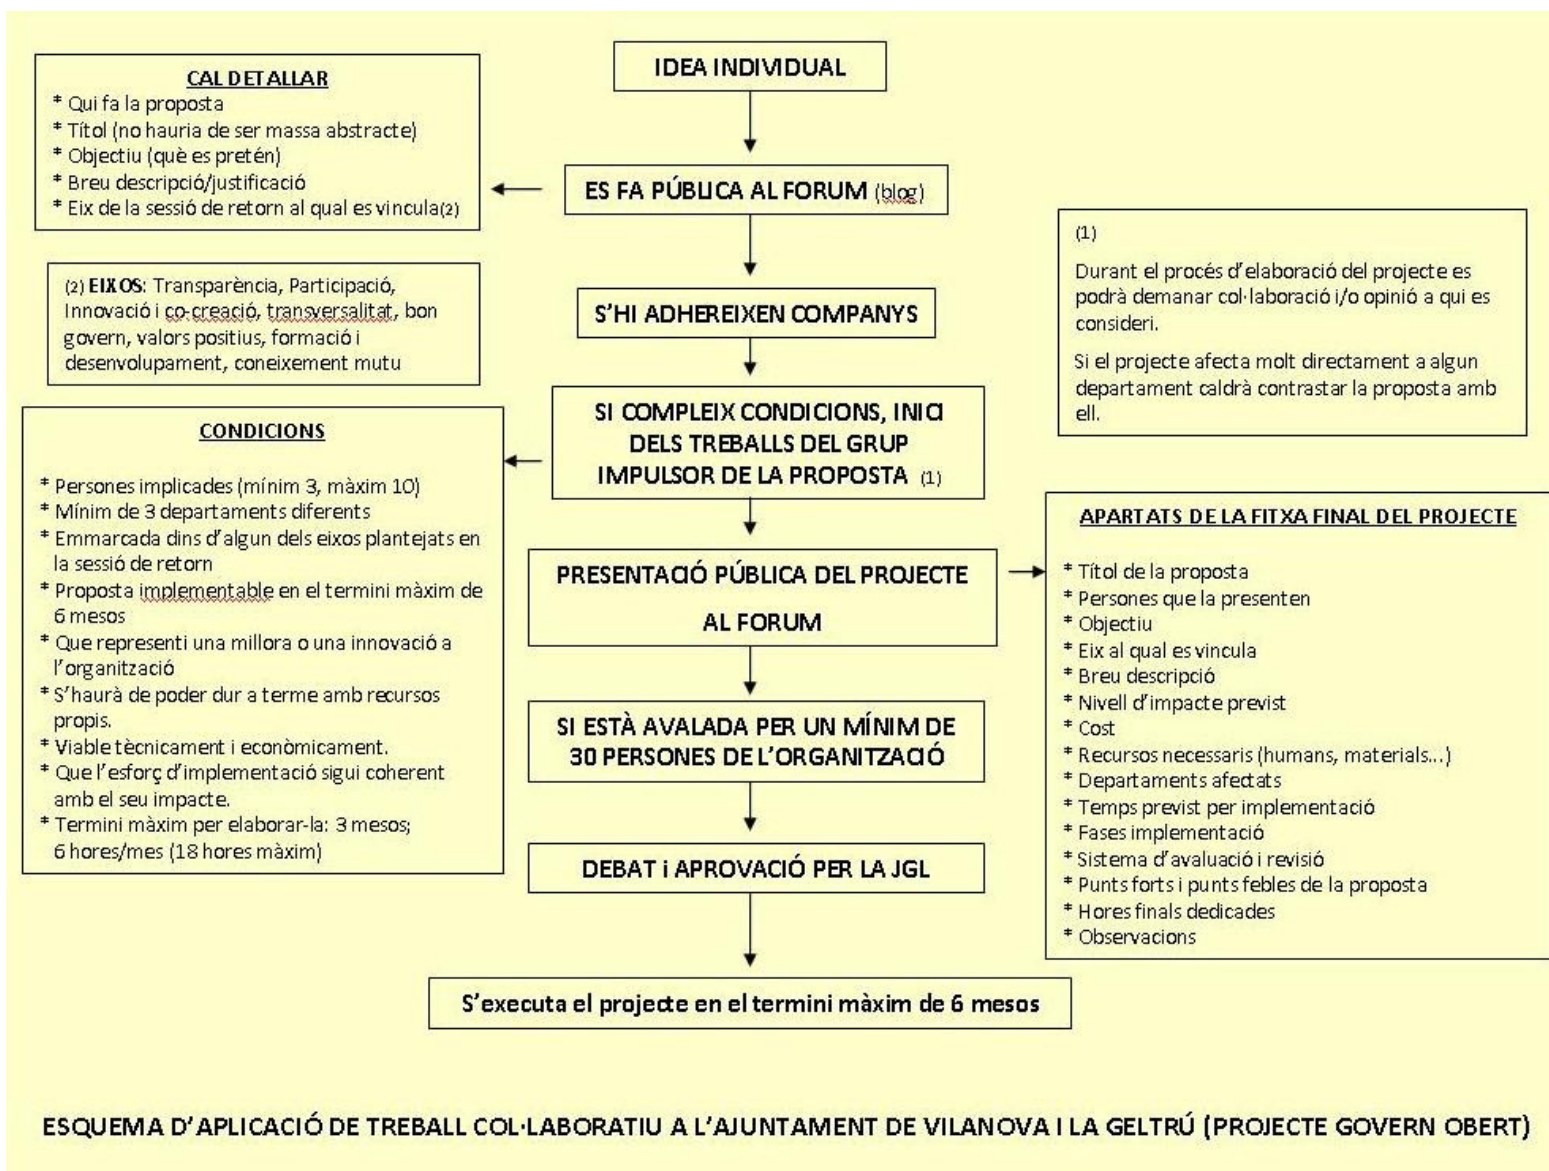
IDEA INDIVIDUAL

ES FA PÚBLICA AL FORUM (blog)

S'HI ADHEREIXEN COMPANYS

SI COMPLEIX CONDICIONS, INICI DELS TREBALLS DEL GRUP IMPULSOR DE LA PROPOSTA (1)

PRESENTACIÓ PÚBLICA DEL PROJECTE AL FORUM

SI ESTÀ AVALADA PER UN MÍNIM DE 30 PERSONES DE L'ORGANITZACIÓ

DEBAT i APROVACIÓ PER LA JGL

S'executa el projecte en el termini màxim de 6 mesos

CAL DETALLAR
* Qui fa la proposta
* Títol (no hauria de ser massa abstracte)
* Objectiu (què es pretén)
* Breu descripció/justificació
* Eix de la sessió de retorn al qual es vincula(2)

(2) EIXOS: Transparència, Participació, Innovació i co-creació, transversalitat, bon govern, valors positius, formació i desenvolupament, coneixement mutu

CONDICIONS
* Persones implicades (mínim 3, màxim 10)
* Mínim de 3 departaments diferents
* Emmarcada dins d'algun dels eixos plantejats en la sessió de retorn
* Proposta implementable en el termini màxim de 6 mesos
* Que representi una millora o una innovació a l'organització
* S'haurà de poder dur a terme amb recursos propis.
* Viable tècnicament i econòmicament.
* Que l'esforç d'implementació sigui coherent amb el seu impacte.
* Termini màxim per elaborar-la: 3 mesos; 6 hores/mes (18 hores màxim)

(1)
Durant el procés d'elaboració del projecte es podrà demanar col·laboració i/o opinió a qui es consideri.
Si el projecte afecta molt directament a algun departament caldrà contrastar la proposta amb ell.

APARTATS DE LA FITXA FINAL DEL PROJECTE
* Títol de la proposta
* Persones que la presenten
* Objectiu
* Eix al qual es vincula
* Breu descripció
* Nivell d'impacte previst
* Cost
* Recursos necessaris (humans, materials...)
* Departaments afectats
* Temps previst per implementació
* Fases implementació
* Sistema d'avaluació i revisió
* Punts forts i punts febles de la proposta
* Hores finals dedicades
* Observacions

ESQUEMA D'APLICACIÓ DE TREBALL COL·LABORATIU A L'AJUNTAMENT DE VILANOVA I LA GELTRÚ (PROJECTE GOVERN OBERT)